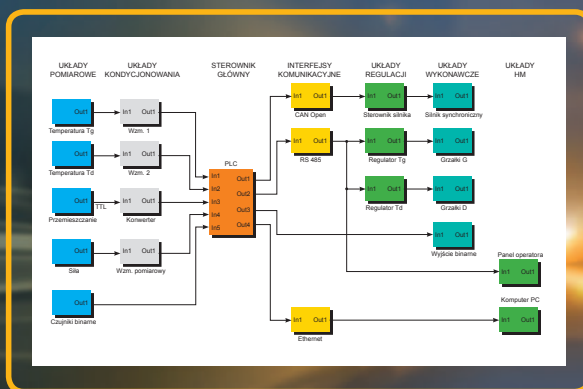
UKŁADY POMIAROWE

UKŁADY KONDYCJONOWANIA

STEROWNIK GŁÓWNY

INTERFEJSY KOMUNIKACYJNE

UKŁADY REGULACJI

UKŁADY WYKONAWCZE

UKŁADY HM

Out1
Temperatura Tg

In1 Out1
Wzm. 1

Out1
Temperatura Td

In1 Out1
Wzm. 2

Out1
Przemieszczanie

TTL

In1 Out1
Konwerter

Out1
Siła

In1 Out1
Wzm. pomiarowy

Out1
Czujniki binarne

PLC
In1
In2
In3
In4
In5
Out1
Out2
Out3
Out4

In1 Out1
CAN Open

In1 Out1
RS 485

In1 Out1
Ethernet

In1 Out1
Sterownik silnika

In1 Out1
Silnik synchroniczny

In1 Out1
Regulator Tg

In1 Out1
Grzałki G

In1 Out1
Regulator Td

In1 Out1
Grzałki D

In1
Wyjście binarne

Panel operatora
In1 Out1

Komputer PC
In1 Out1